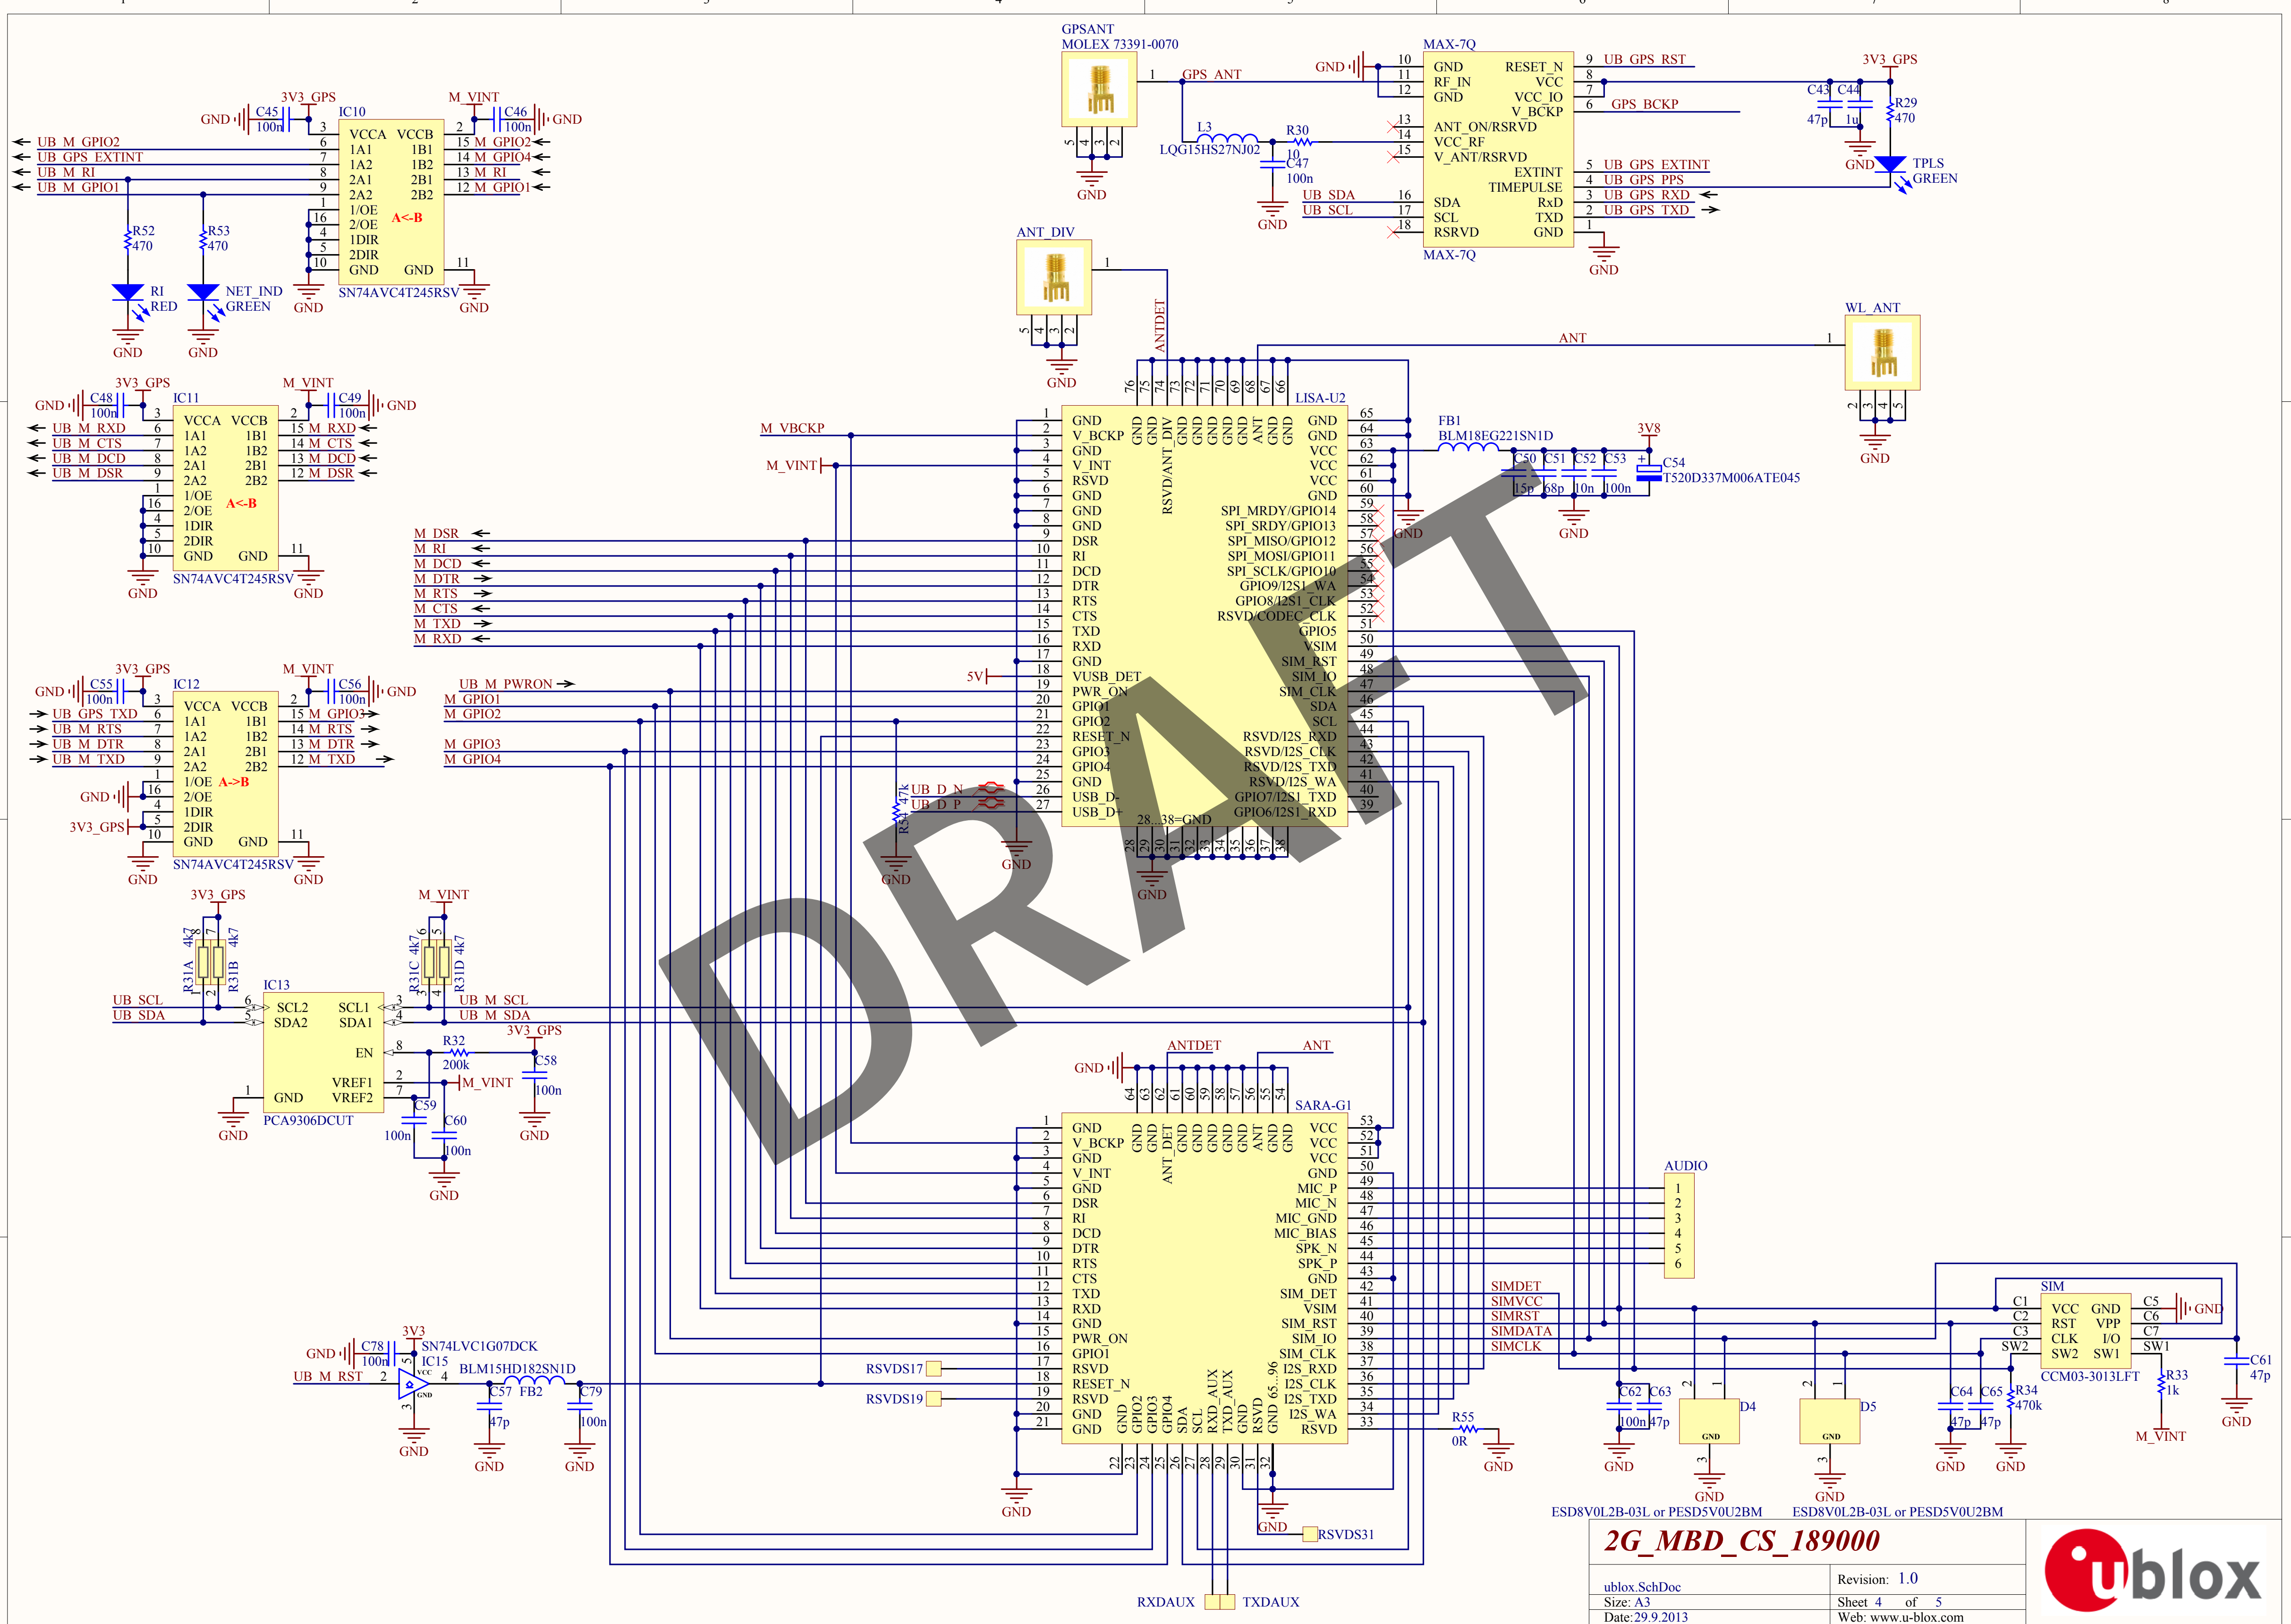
GPSANT
MOLEX 73391-0070
MAX-7Q
GND RF_IN GND
RESET_N VCC VCC_IO V_BCKP
ANT_ON/RSRVD VCC_RF V_ANT/RSRVD
EXTINT TIMEPULSE
SDA SCL RSRVD
RxD TXD GND
MAX-7Q
UB_GPS_RST
GPS_BCKP
UB_GPS_EXTINT
UB_GPS_PPS
UB_GPS_RXD
UB_GPS_TXD
UB_SDA
UB_SCL
GPS_ANT
L3
LQG15HS27NJ02
R30 10
C47 100n
3V3_GPS
C43 47p
C44 1u
R29 470
TPLS GREEN
GND

3V3_GPS
M_VINT
C45 100n
C46 100n
IC10
VCCA VCCB
1A1 1A2 2A1 2A2 1/OE 2/OE 1DIR 2DIR GND
1B1 1B2 2B1 2B2 GND
A<-B
SN74AVC4T245RSV
UB_M_GPIO2
UB_GPS_EXTINT
UB_M_RI
UB_M_GPIO1
M_GPIO2
M_GPIO4
M_RI
M_GPIO1
R52 470
R53 470
RI RED
NET_IND GREEN

IC11
C48 100n
C49 100n
UB_M_RXD
UB_M_CTS
UB_M_DCD
UB_M_DSR
M_RXD
M_CTS
M_DCD
M_DSR
SN74AVC4T245RSV

IC12
C55 100n
C56 100n
UB_GPS_TXD
UB_M_RTS
UB_M_DTR
UB_M_TXD
M_GPIO3
M_RTS
M_DTR
M_TXD
A->B
SN74AVC4T245RSV

ANT_DIV
ANTDET
ANT
WL_ANT
LISA-U2
M_VBCKP
M_VINT
GND V_BCKP GND V_INT RSVD GND GND GND DSR RI DCD DTR RTS CTS TXD RXD GND VUSB_DET PWR_ON GPIO1 GPIO2 RESET_N GPIO3 GPIO4 GND USB_D- USB_D+
RSVD/ANT_DIV
GND GND GND VCC VCC VCC GND SPI_MRDY/GPIO14 SPI_SRDY/GPIO13 SPI_MISO/GPIO12 SPI_MOSI/GPIO11 SPI_SCLK/GPIO10 GPIO9/I2S1_WA GPIO8/I2S1_CLK RSVD/CODEC_CLK GPIO5 VSIM SIM_RST SIM_IO SIM_CLK SDA SCL RSVD/I2S_RXD RSVD/I2S_CLK RSVD/I2S_TXD RSVD/I2S_WA GPIO7/I2S1_TXD GPIO6/I2S1_RXD
28...38=GND
FB1
BLM18EG221SN1D
3V8
C50 15p
C51 68p
C52 10n
C53 100n
C54
T520D337M006ATE045
M_DSR M_RI M_DCD M_DTR M_RTS M_CTS M_TXD M_RXD
UB_M_PWRON
M_GPIO1
M_GPIO2
M_GPIO3
M_GPIO4
5V
UB_D_N
UB_D_P
R54 47k

DRAFT

3V3_GPS
M_VINT
R31A 4k7
R31B 4k7
R31C 4k7
R31D 4k7
IC13
SCL2 SDA2 GND
SCL1 SDA1 EN VREF1 VREF2
PCA9306DCUT
UB_SCL
UB_SDA
UB_M_SCL
UB_M_SDA
R32 200k
C58 100n
C59 100n
C60 100n

SARA-G1
ANTDET
ANT
GND V_BCKP GND V_INT GND DSR RI DCD DTR RTS CTS TXD RXD GND PWR_ON GPIO1 RSVD RESET_N RSVD GND GND
ANT_DET
VCC VCC VCC GND MIC_P MIC_N MIC_GND MIC_BIAS SPK_N SPK_P GND SIM_DET VSIM SIM_RST SIM_IO SIM_CLK I2S_RXD I2S_CLK I2S_TXD I2S_WA RSVD
GPIO2 GPIO3 GPIO4 SDA SCL RXD_AUX TXD_AUX RSVD GND 65...96
AUDIO
SIMDET SIMVCC SIMRST SIMDATA SIMCLK
SIM
VCC RST CLK SW2
GND VPP I/O SW1
C1 C2 C3 C5 C6 C7
CCM03-3013LFT
C61 47p
R33 1k
M_VINT
R34 470k
C64 47p
C65 47p
C62 100n
C63 47p
D4
D5
ESD8V0L2B-03L or PESD5V0U2BM
ESD8V0L2B-03L or PESD5V0U2BM
R55 0R
RSVDS17
RSVDS19
RSVDS31
RXDAUX
TXDAUX
3V3
C78 100n
SN74LVC1G07DCK
IC15
UB_M_RST
BLM15HD182SN1D
C57 47p
FB2
C79 100n

2G_MBD_CS_189000
ublox.SchDoc
Size: A3
Date:29.9.2013
Revision: 1.0
Sheet 4 of 5
Web: www.u-blox.com
ublox